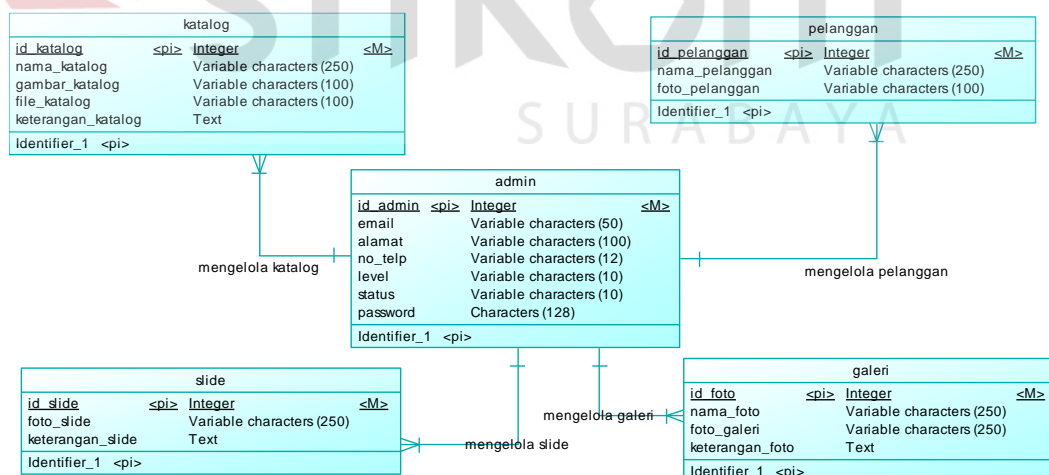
katalog

| id_katalog | <pi> | Integer | <M> |
|---|---|---|---|
| nama_katalog | | Variable characters (250) | |
| gambar_katalog | | Variable characters (100) | |
| file_katalog | | Variable characters (100) | |
| keterangan_katalog | | Text | |

Identifier_1 <pi>

pelanggan

| id_pelanggan | <pi> | Integer | <M> |
|---|---|---|---|
| nama_pelanggan | | Variable characters (250) | |
| foto_pelanggan | | Variable characters (100) | |

Identifier_1 <pi>

SURABAYA

admin

| id_admin | <pi> | Integer | <M> |
|---|---|---|---|
| email | | Variable characters (50) | |
| alamat | | Variable characters (100) | |
| no_telp | | Variable characters (12) | |
| level | | Variable characters (10) | |
| status | | Variable characters (10) | |
| password | | Characters (128) | |

Identifier_1 <pi>

mengelola katalog

mengelola pelanggan

slide

| id_slide | <pi> | Integer | <M> |
|---|---|---|---|
| foto_slide | | Variable characters (250) | |
| keterangan_slide | | Text | |

Identifier_1 <pi>

mengelola slide

mengelola galeri

galeri

| id_foto | <pi> | Integer | <M> |
|---|---|---|---|
| nama_foto | | Variable characters (250) | |
| foto_galeri | | Variable characters (250) | |
| keterangan_foto | | Text | |

Identifier_1 <pi>